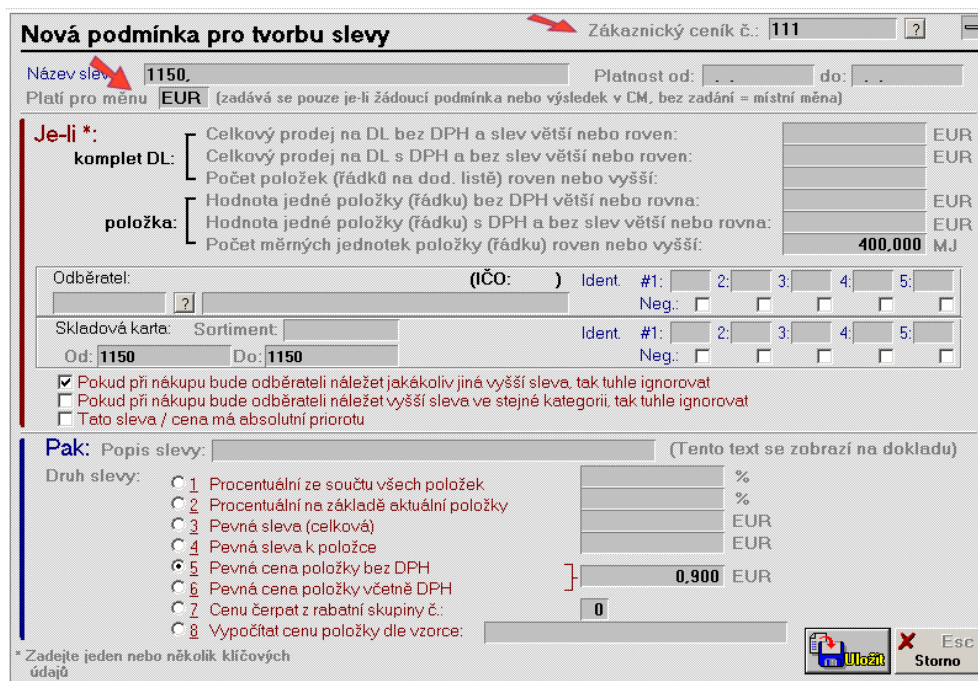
Nová podmínka pro tvorbu slevy

Zákaznický ceník č.: 111 ?

Název slevy: 1150,
Platnost od: . . do: . .
Platí pro měnu EUR (zadává se pouze je-li žádoucí podmínka nebo výsledek v CM, bez zadání = místní měna)

Je-li *:
komplet DL:
Celkový prodej na DL bez DPH a slev větší nebo roven: EUR
Celkový prodej na DL s DPH a bez slev větší nebo roven: EUR
Počet položek (řádků na dod. listě) roven nebo vyšší:
položka:
Hodnota jedné položky (řádku) bez DPH větší nebo rovna: EUR
Hodnota jedné položky (řádku) s DPH a bez slev větší nebo rovna: EUR
Počet měrných jednotek položky (řádku) roven nebo vyšší: 400,000 MJ

Odběratel: (IČO: )
?
Ident. #1: 2: 3: 4: 5:
Neg.:

Skladová karta: Sortiment:
Od: 1150 Do: 1150
Ident. #1: 2: 3: 4: 5:
Neg.:

Pokud při nákupu bude odběrateli náležet jakákoliv jiná vyšší sleva, tak tuhle ignorovat
Pokud při nákupu bude odběrateli náležet vyšší sleva ve stejné kategorii, tak tuhle ignorovat
Tato sleva / cena má absolutní priorotu

Pak: Popis slevy: (Tento text se zobrazí na dokladu)
Druh slevy:
1 Procentuální ze součtu všech položek %
2 Procentuální na základě aktuální položky %
3 Pevná sleva (celková) EUR
4 Pevná sleva k položce EUR
5 Pevná cena položky bez DPH 0,900 EUR
6 Pevná cena položky včetně DPH
7 Cenu čerpat z rabatní skupiny č.: 0
8 Vypočítat cenu položky dle vzorce:

* Zadejte jeden nebo několik klíčových údajů

Uložit
Esc
Storno